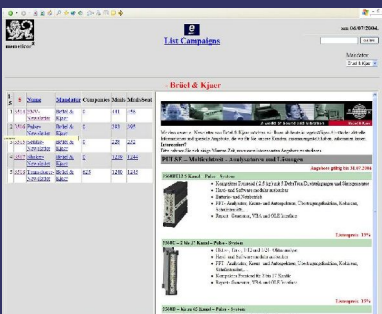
List Campaigns

Brüel & Kjaer

| S | # | Name | Mandator | Companies | Mails | Mails sent |
|---|---|---|---|---|---|---|
| 1 | 3518 | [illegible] | Brüel & Kjaer | 0 | 101 | 156 |
| 2 | 3516 | Pulse-Newsletter | Brüel & Kjaer | 0 | 203 | 205 |
| 3 | 3515 | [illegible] | Brüel & Kjaer | 0 | 225 | 252 |
| 4 | 3513 | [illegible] | Brüel & Kjaer | 0 | 1239 | 1244 |
| 5 | 3512 | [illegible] | Brüel & Kjaer | 123 | 1240 | 1240 |

PULSE – Meßtechnik – Analysatoren und Lösungen

Angebot gültig bis 31.07.2004

Listenpreis: 15%

Listenpreis: 15%